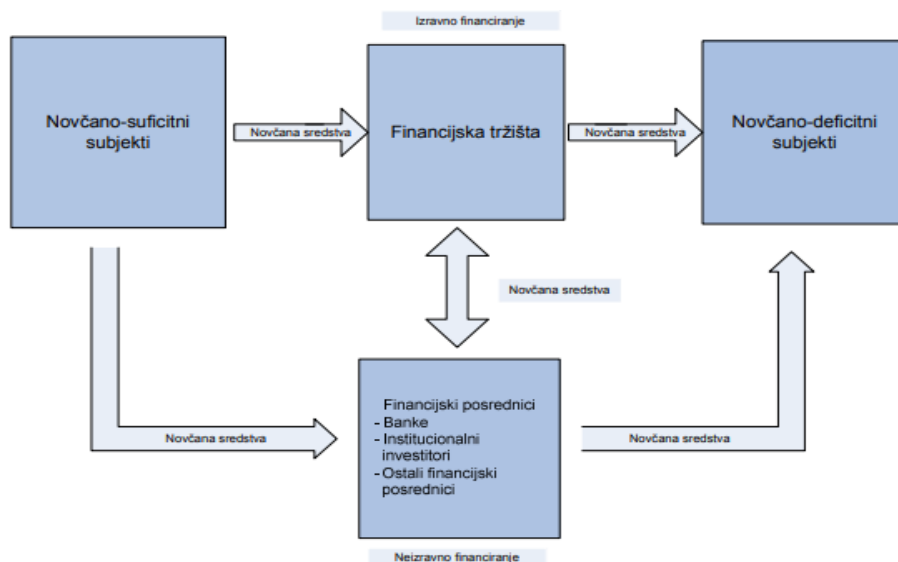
Izravno financiranje

Novčano-suficitni subjekti

Novčana sredstva

Financijska tržišta

Novčana sredstva

Novčano-deficitni subjekti

Novčana sredstva

Novčana sredstva

Financijski posrednici
- Banke
- Institucionalni investitori
- Ostali financijski posrednici

Novčana sredstva

Neizravno financiranje